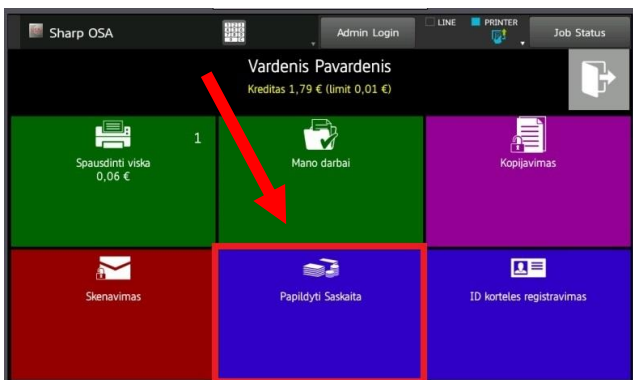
Sharp OSA

Admin Login

LINE

PRINTER

Job Status

Vardenis Pavardenis

Kreditas 1,79 € (limit 0,01 €)

Spausdinti viska
0,06 €

1

Mano darbai

Kopijavimas

Skenavimas

Papildyti Saskaita

ID korteles registravimas